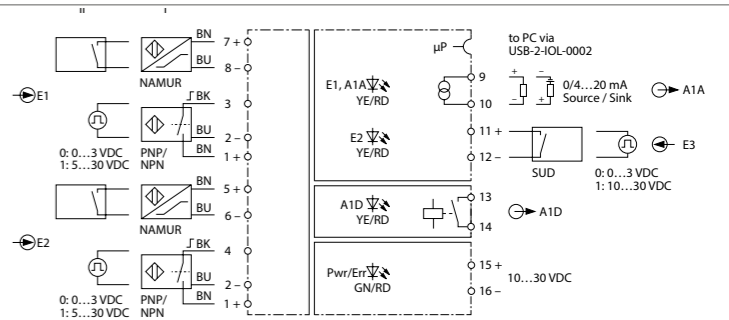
BN
7 +
BU
8 –
NAMUR
E1
BK
3
BU
2 –
BN
1 +
0: 0…3 VDC
1: 5…30 VDC
PNP/
NPN
BN
5 +
BU
6 –
NAMUR
E2
BK
4
BU
2 –
BN
1 +
0: 0…3 VDC
1: 5…30 VDC
PNP/
NPN

to PC via
USB-2-IOL-0002
µP
E1, A1A
YE/RD
9
10
+
–
0/4…20 mA
Source / Sink
A1A
E2
YE/RD
11 +
12 –
SUD
0: 0…3 VDC
1: 10…30 VDC
E3
A1D
YE/RD
13
14
A1D
Pwr/Err
GN/RD
15 +
16 –
10…30 VDC